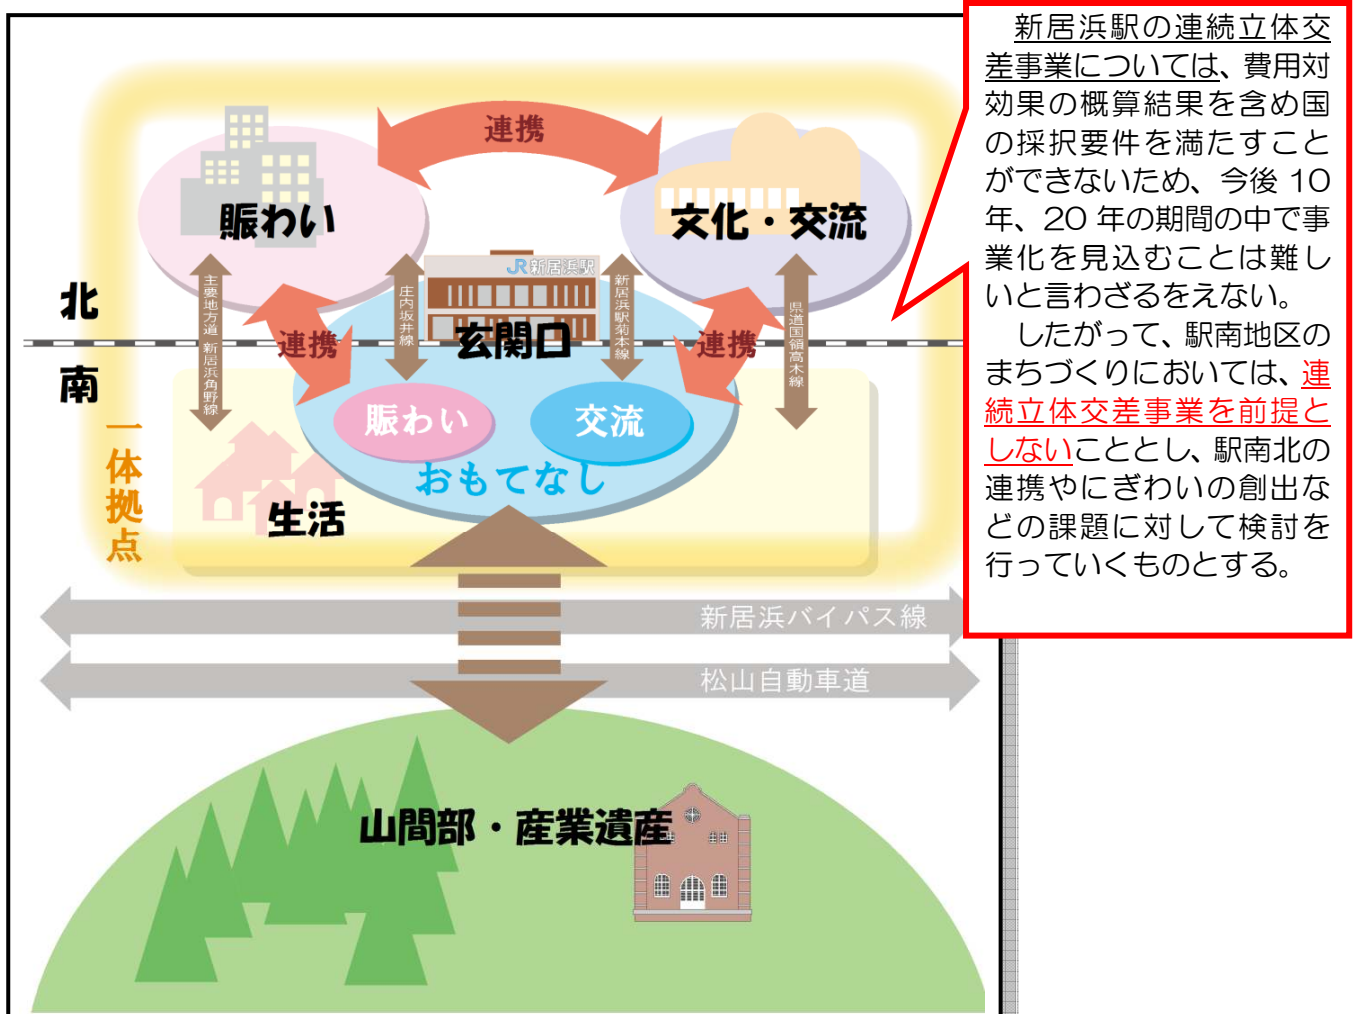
連携

賑わい

文化・交流

JR新居浜駅

主要地方道 新居浜角野線

庄内坂井線

新居浜駅菊本線

県道国領高木線

北

南

連携

玄関口

連携

賑わい

交流

おもてなし

一体拠点

生活

新居浜バイパス線

松山自動車道

山間部・産業遺産

新居浜駅の連続立体交差事業については、費用対効果の概算結果を含め国の採択要件を満たすことができないため、今後 10 年、20 年の期間の中で事業化を見込むことは難しいと言わざるをえない。

したがって、駅南地区のまちづくりにおいては、連続立体交差事業を前提としないこととし、駅南北の連携やにぎわいの創出などの課題に対して検討を行っていくものとする。